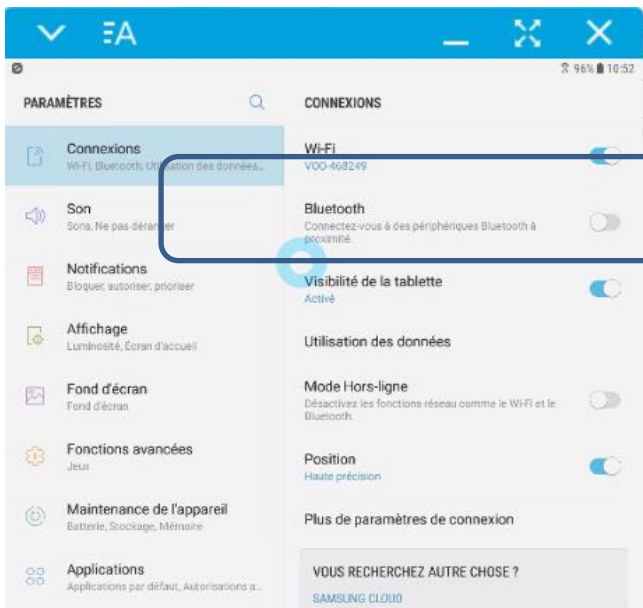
ΞA

96% 10:52

PARAMÈTRES

Connexions
Wi-Fi, Bluetooth, Utilisation des données...

Son
Sons, Ne pas déranger

Notifications
Bloquer, autoriser, prioriser

Affichage
Luminosité, Écran d'accueil

Fond d'écran
Fond d'écran

Fonctions avancées
Jeux

Maintenance de l'appareil
Batterie, Stockage, Mémoire

Applications
Applications par défaut, Autorisations a...

CONNEXIONS

Wi-Fi
VOO-468249

Bluetooth
Connectez-vous à des périphériques Bluetooth à proximité.

Visibilité de la tablette
Activé

Utilisation des données

Mode Hors-ligne
Désactivez les fonctions réseau comme le Wi-Fi et le Bluetooth.

Position
Haute précision

Plus de paramètres de connexion

VOUS RECHERCHEZ AUTRE CHOSE ?
SAMSUNG CLOUD